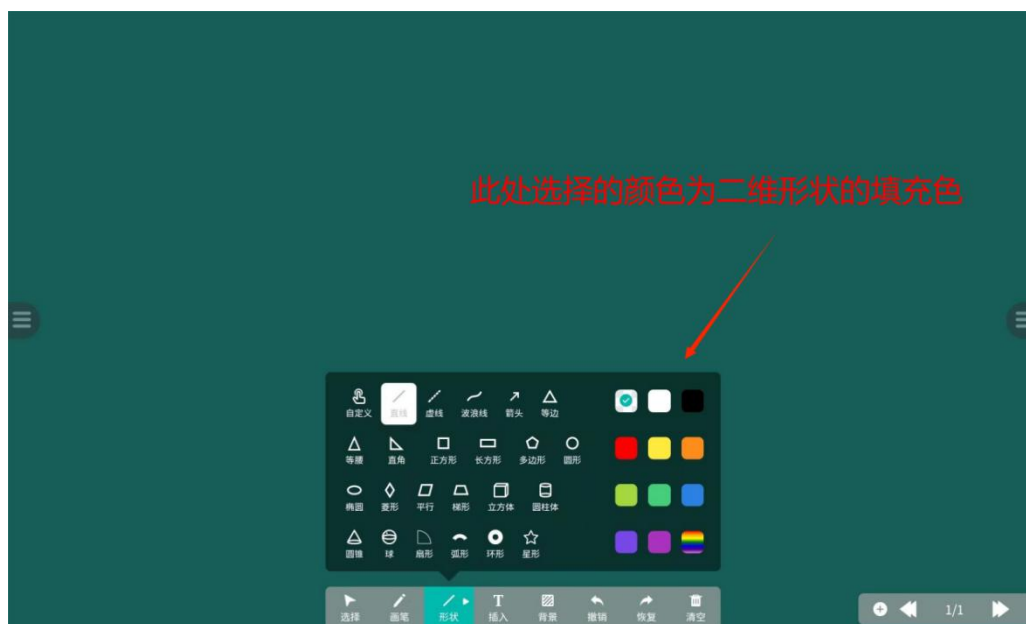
此处选择的颜色为二维形状的填充色

自定义 直线 虚线 波浪线 箭头 等边
等腰 直角 正方形 长方形 多边形 圆形
椭圆 菱形 平行 梯形 立方体 圆柱体
圆锥 球 扇形 弧形 环形 星形

选择 画笔 形状 插入 背景 撤销 恢复 清空

1/1